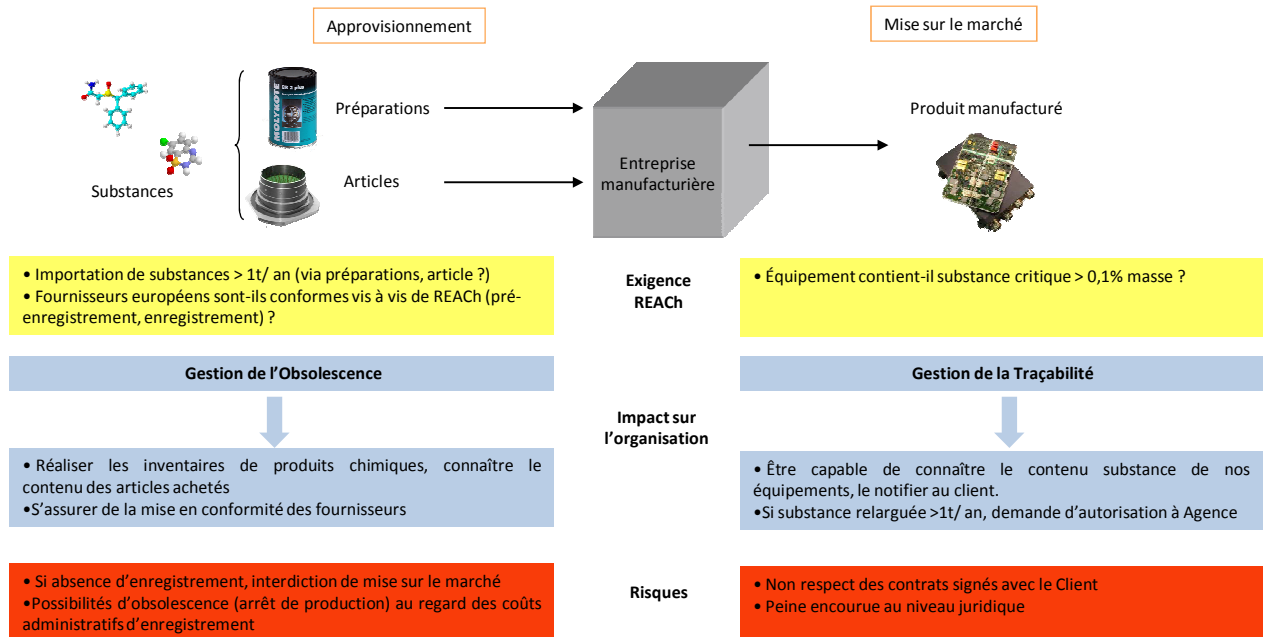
Approvisionnement

Mise sur le marché

Préparations

Articles

Substances

MOLYKOTE

DX

Entreprise manufacturière

Produit manufacturé

• Importation de substances > 1t/ an (via préparations, article ?)
• Fournisseurs européens sont-ils conformes vis à vis de REACh (pré-enregistrement, enregistrement) ?

Exigence REACh

• Équipement contient-il substance critique > 0,1% masse ?

Gestion de l'Obsolescence

Gestion de la Traçabilité

Impact sur l'organisation

• Réaliser les inventaires de produits chimiques, connaître le contenu des articles achetés
•S'assurer de la mise en conformité des fournisseurs

• Être capable de connaître le contenu substance de nos équipements, le notifier au client.
•Si substance relarguée >1t/ an, demande d'autorisation à Agence

• Si absence d'enregistrement, interdiction de mise sur le marché
•Possibilités d'obsolescence (arrêt de production) au regard des coûts administratifs d'enregistrement

Risques

• Non respect des contrats signés avec le Client
• Peine encourue au niveau juridique